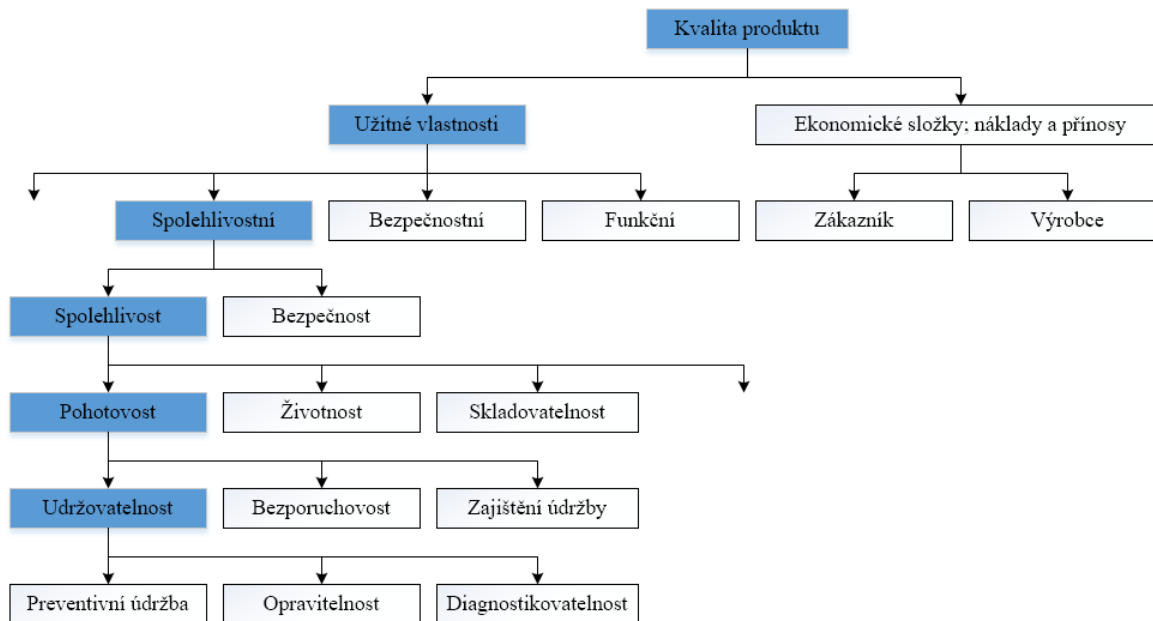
Kvalita produktu

Užitné vlastnosti

Ekonomické složky; náklady a přínosy

Spolehlivostní

Bezpečnostní

Funkční

Zákazník

Výrobce

Spolehlivost

Bezpečnost

Pohotovost

Životnost

Skladovatelnost

Udržovatelnost

Bezporuchovost

Zajištění údržby

Preventivní údržba

Opravitelnost

Diagnostikovatelnost